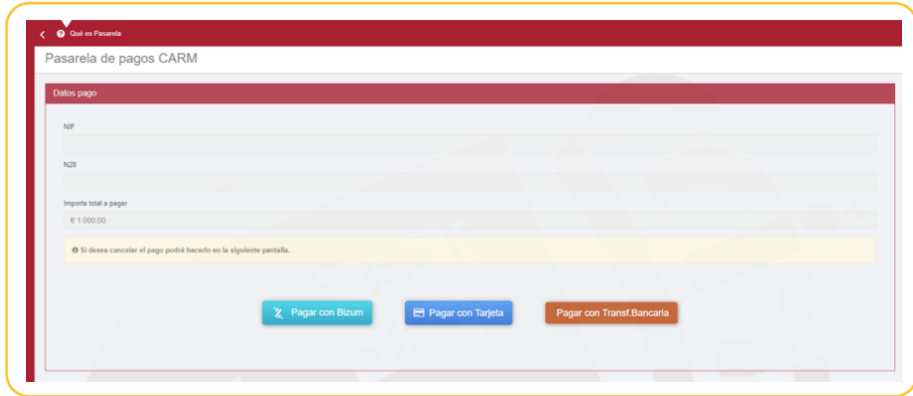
Qué es Pasarela

Pasarela de pagos CARM

Datos pago

NIF

N28

Importe total a pagar

€ 1.000,00

Si desea cancelar el pago podrá hacerlo en la siguiente pantalla.

Pagar con Bizum

Pagar con Tarjeta

Pagar con Transf.Bancaria